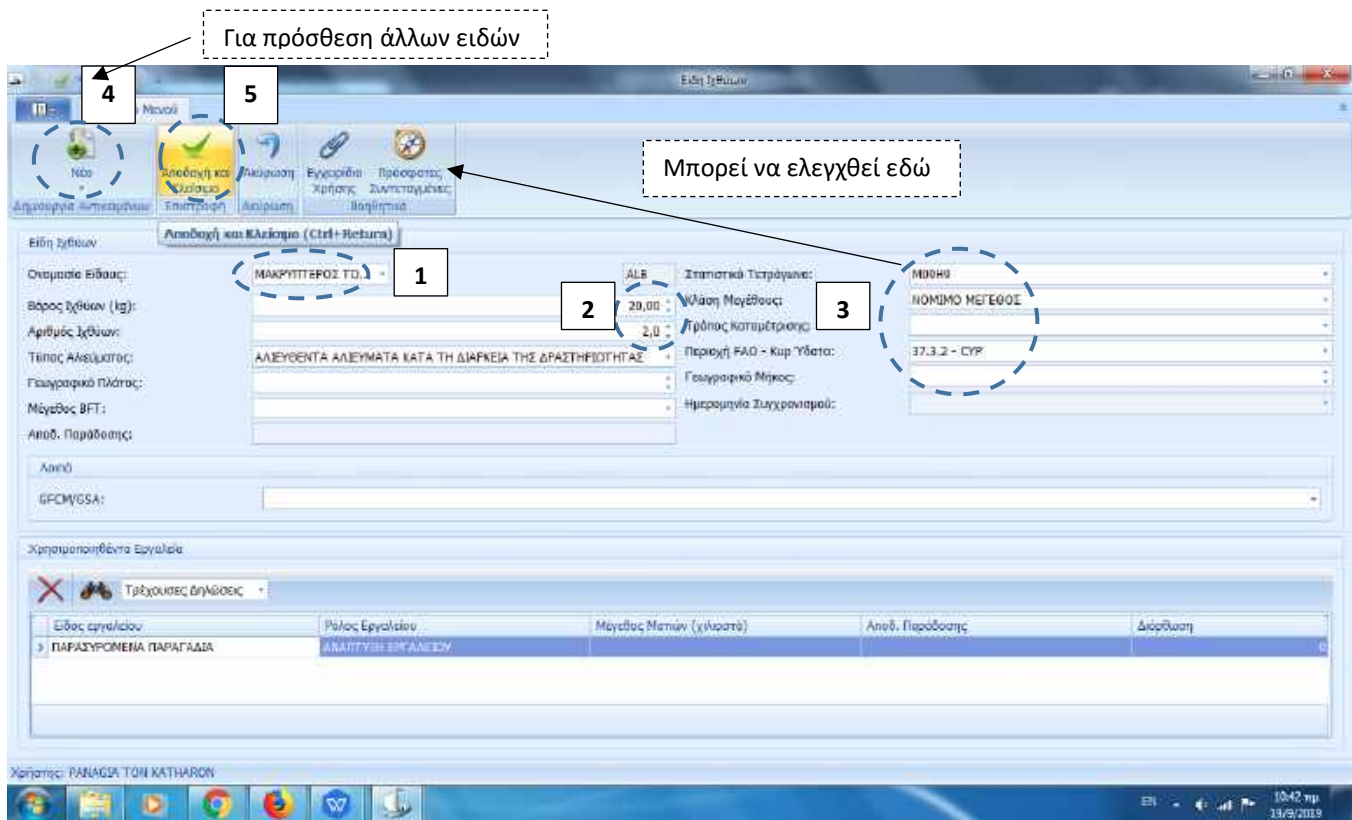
Για πρόσθεση άλλων ειδών

Είδη Ιχθύων

4

5

Μενού

Νέο

Αποδοχή και Κλείσιμο

Ακύρωση

Εγχειρίδιο Χρήσης

Πρόσφατες Συντεταγμένες

Δημιουργία Αντικειμένων

Επιστροφή

Ακύρωση

Βοήθεια

Μπορεί να ελεγχθεί εδώ

Αποδοχή και Κλείσιμο (Ctrl+Return)

Είδη Ιχθύων

Ονομασία Είδους:

ΜΑΚΡΥΠΤΕΡΟΣ ΤΟ...

1

ALB

Βάρος Ιχθύων (kg):

2

20,00

Αριθμός Ιχθύων:

2,0

Τύπος Αλιεύματος:

ΑΛΙΕΥΘΕΝΤΑ ΑΛΙΕΥΜΑΤΑ ΚΑΤΑ ΤΗ ΔΙΑΡΚΕΙΑ ΤΗΣ ΔΡΑΣΤΗΡΙΟΤΗΤΑΣ

Γεωγραφικό Πλάτος:

Μέγεθος BFT:

Αποδ. Παράδοσης:

Στατιστικά Τετράγωνα:

M00H0

Κλάση Μεγέθους:

3

ΝΟΜΙΜΟ ΜΕΓΕΘΟΣ

Τρόπος Καταμέτρησης:

Περιοχή FAO - Κυρ Ύδατα:

37.3.2 - CYP

Γεωγραφικό Μήκος:

Ημερομηνία Συγχρονισμού:

Λοιπά

GFCM/GSA:

Χρησιμοποιηθέντα Εργαλεία

Τρέχουσες δηλώσεις

| Είδος εργαλείου | Ρόλος Εργαλείου | Μέγεθος Ματιών (χιλιοστά) | Αποδ. Παράδοσης | Διόρθωση |
|---|---|---|---|---|
| ΠΑΡΑΣΥΡΟΜΕΝΑ ΠΑΡΑΓΑΔΙΑ | ΑΝΑΠΤΥΞΗ ΕΡΓΑΛΕΙΟΥ | | | 0 |

Χρήστης: PANAGIA TON KATHARON

EN

10:42 πμ
19/9/2019